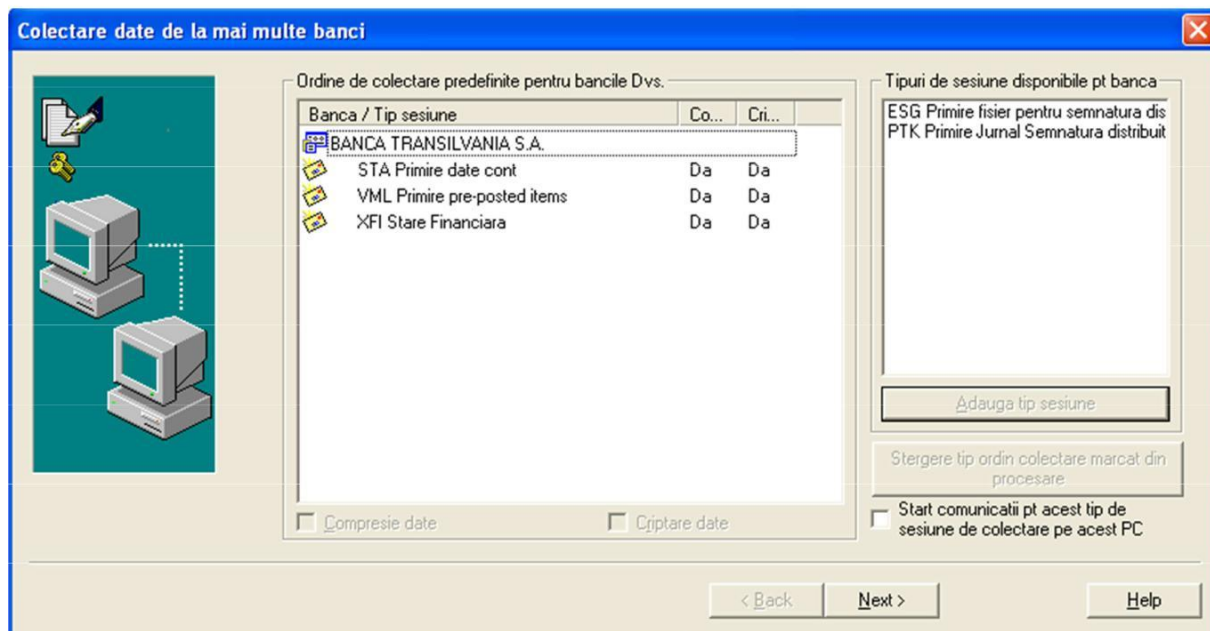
Colectare date de la mai multe banci

Ordine de colectare predefinite pentru bancile Dvs.

| Banca / Tip sesiune | Co... | Cri... |
|---|---|---|
| BANCA TRANSILVANIA S.A. | | |
| STA Primire date cont | Da | Da |
| VML Primire pre-posted items | Da | Da |
| XFI Stare Financiara | Da | Da |

Compresie date

Criptare date

Tipuri de sesiune disponibile pt banca

ESG Primire fisier pentru semnatura dis
PTK Primire Jurnal Semnatura distribuit

Adauga tip sesiune

Stergere tip ordin colectare marcat din procesare

Start comunicatii pt acest tip de sesiune de colectare pe acest PC

< Back

Next >

Help